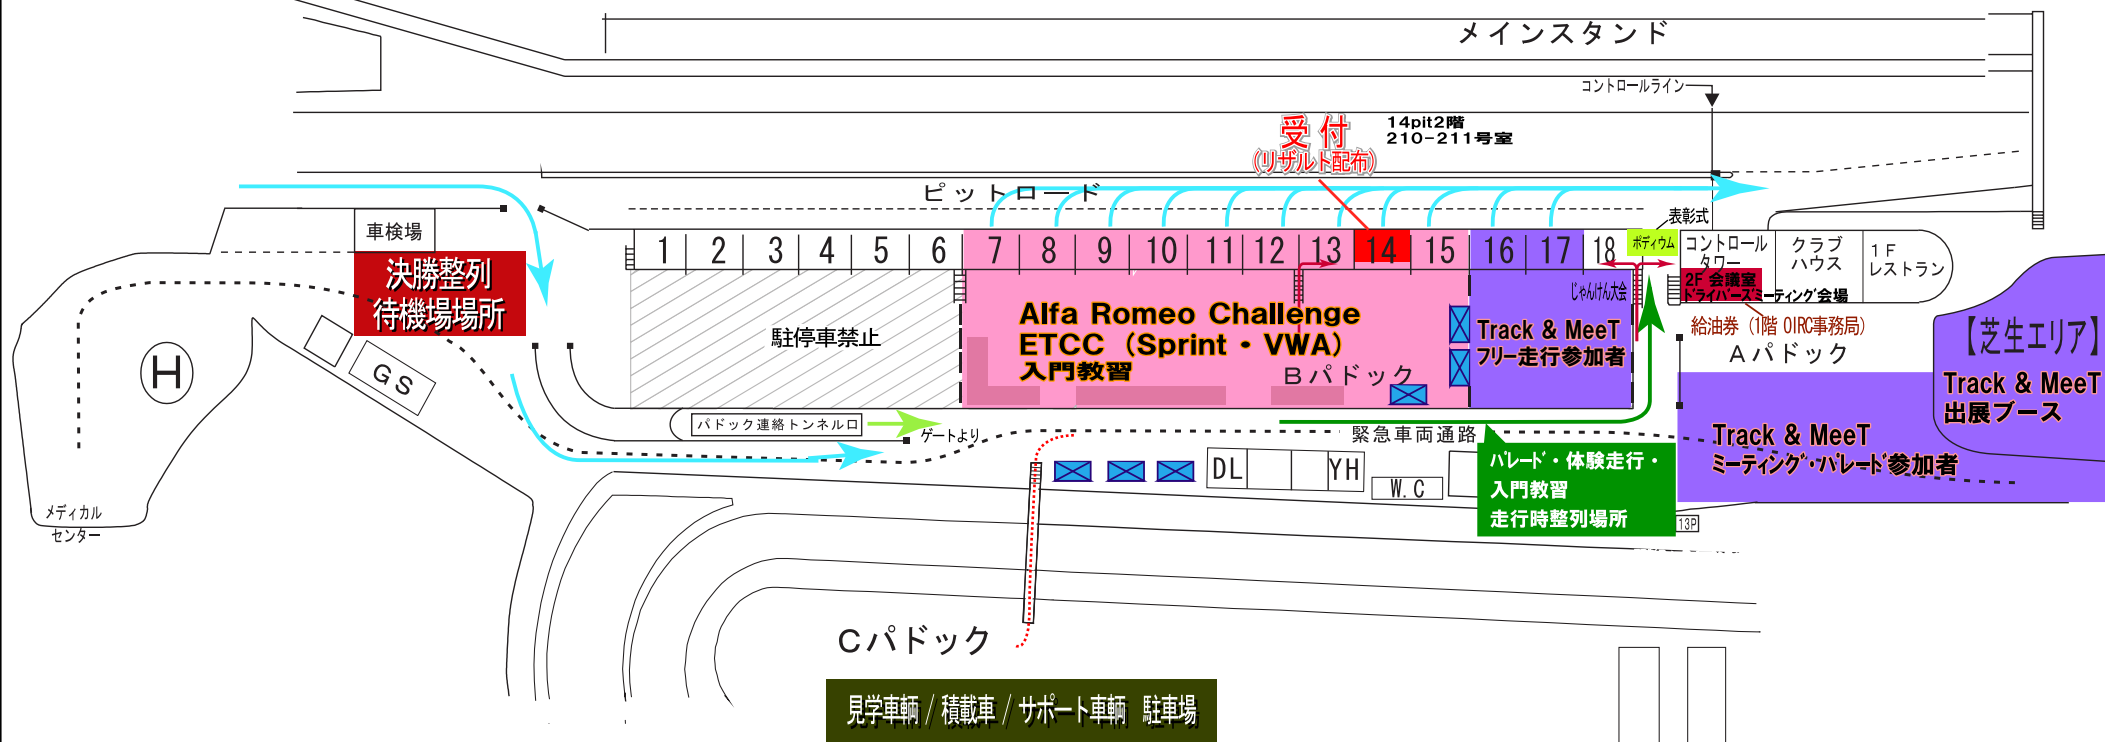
メインスタンド

コントロールライン

受付
(リザルト配布)
14pit2階
210−211号室

ピットロード

表彰式

車検場

1 2 3 4 5 6 7 8 9 10 11 12 13 14 15 16 17 18

ポディウム

コントロールタワー
2F 会議室
ドライバーズミーティング会場

クラブハウス

1F レストラン

決勝整列
待機場場所

駐停車禁止

Alfa Romeo Challenge
ETCC (Sprint・VWA)
入門教習

Bパドック

じゃんけん大会

Track & MeeT
フリー走行参加者

給油券 (1階 OIRC事務局)

Aパドック

【芝生エリア】
Track & MeeT
出展ブース

H

GS

パドック連絡トンネルロ

ゲートより

緊急車両通路

DL YH

W.C

パレード・体験走行・
入門教習
走行時整列場所

Track & MeeT
ミーティング・パレード参加者

13P

メディカル
センター

Cパドック

見学車輌 / 積載車 / サポート車輌 駐車場